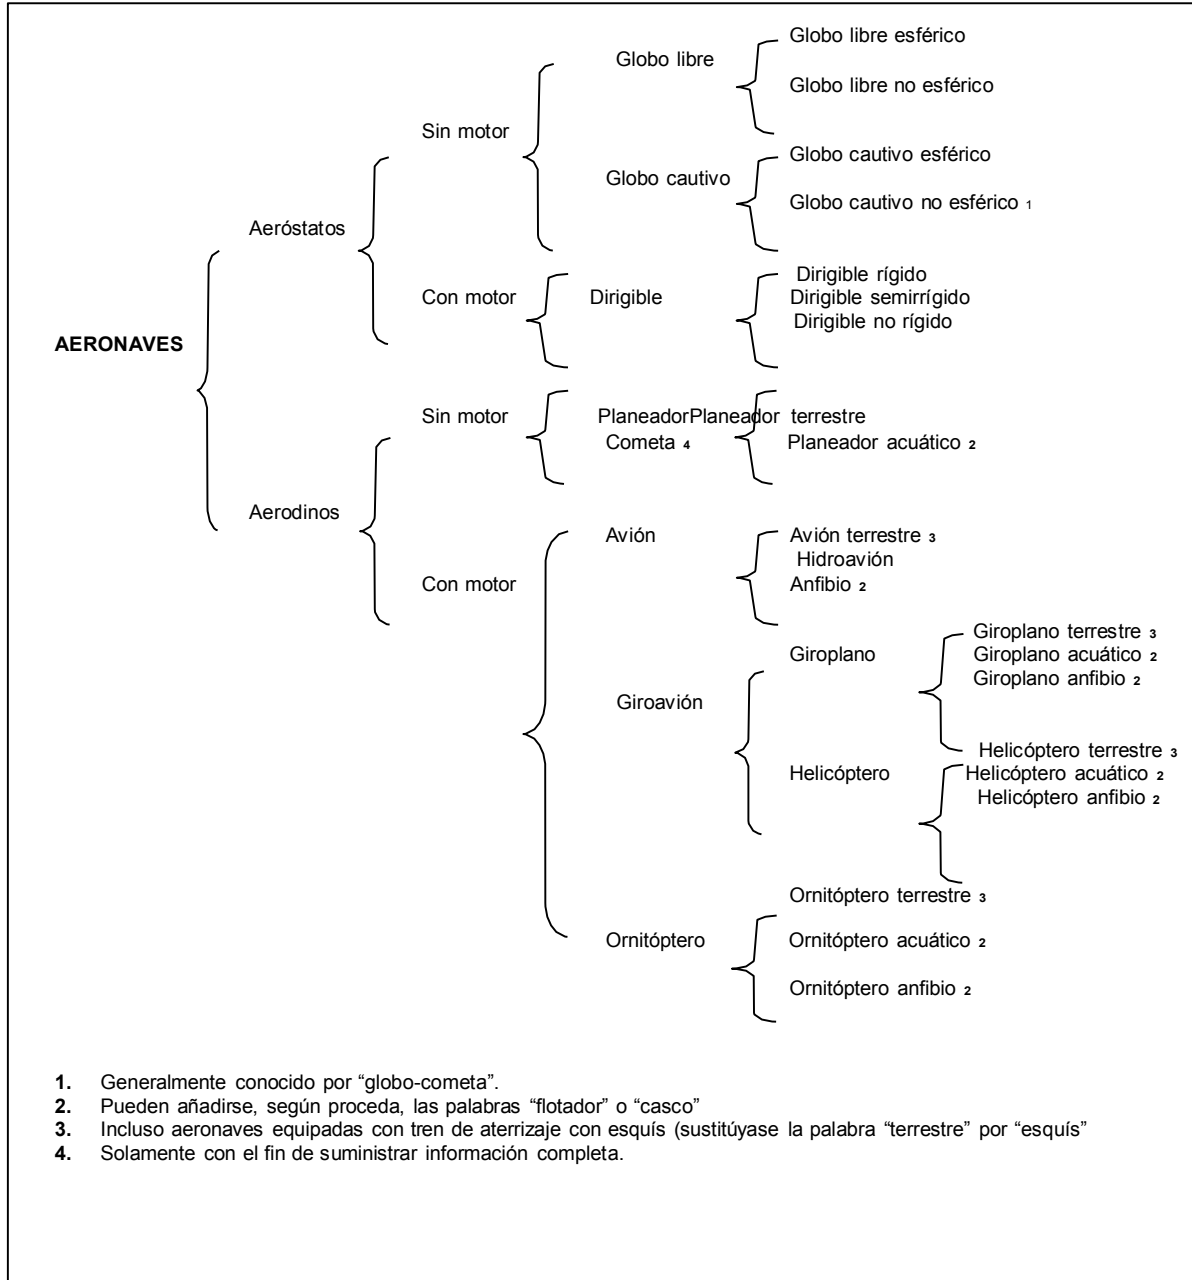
AERONAVES

Aeróstatos

Sin motor

Globo libre

Globo libre esférico

Globo libre no esférico

Globo cautivo

Globo cautivo esférico

Globo cautivo no esférico 1

Con motor

Dirigible

Dirigible rígido
Dirigible semirrígido
Dirigible no rígido

Aerodinos

Sin motor

PlaneadorPlaneador terrestre
Cometa 4

Planeador acuático 2

Con motor

Avión

Avión terrestre 3
Hidroavión
Anfibio 2

Giroavión

Giroplano

Giroplano terrestre 3
Giroplano acuático 2
Giroplano anfibio 2

Helicóptero

Helicóptero terrestre 3
Helicóptero acuático 2
Helicóptero anfibio 2

Ornitóptero

Ornitóptero terrestre 3

Ornitóptero acuático 2

Ornitóptero anfibio 2

1. Generalmente conocido por “globo-cometa”.
2. Pueden añadirse, según proceda, las palabras “flotador” o “casco”
3. Incluso aeronaves equipadas con tren de aterrizaje con esquís (sustitúyase la palabra “terrestre” por “esquís”
4. Solamente con el fin de suministrar información completa.